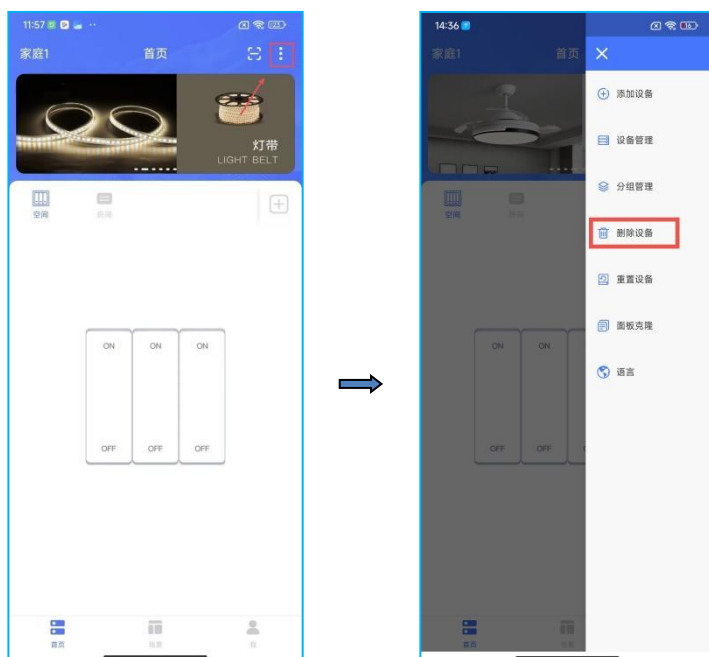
11:57

家庭1 首页

灯带
LIGHT BELT

空间 房间

ON ON ON

OFF OFF OFF

首页 场景 我

14:36

家庭1 首页

空间 房间

ON ON

OFF OFF

首页 场景

添加设备

设备管理

分组管理

删除设备

重置设备

面板克隆

语言